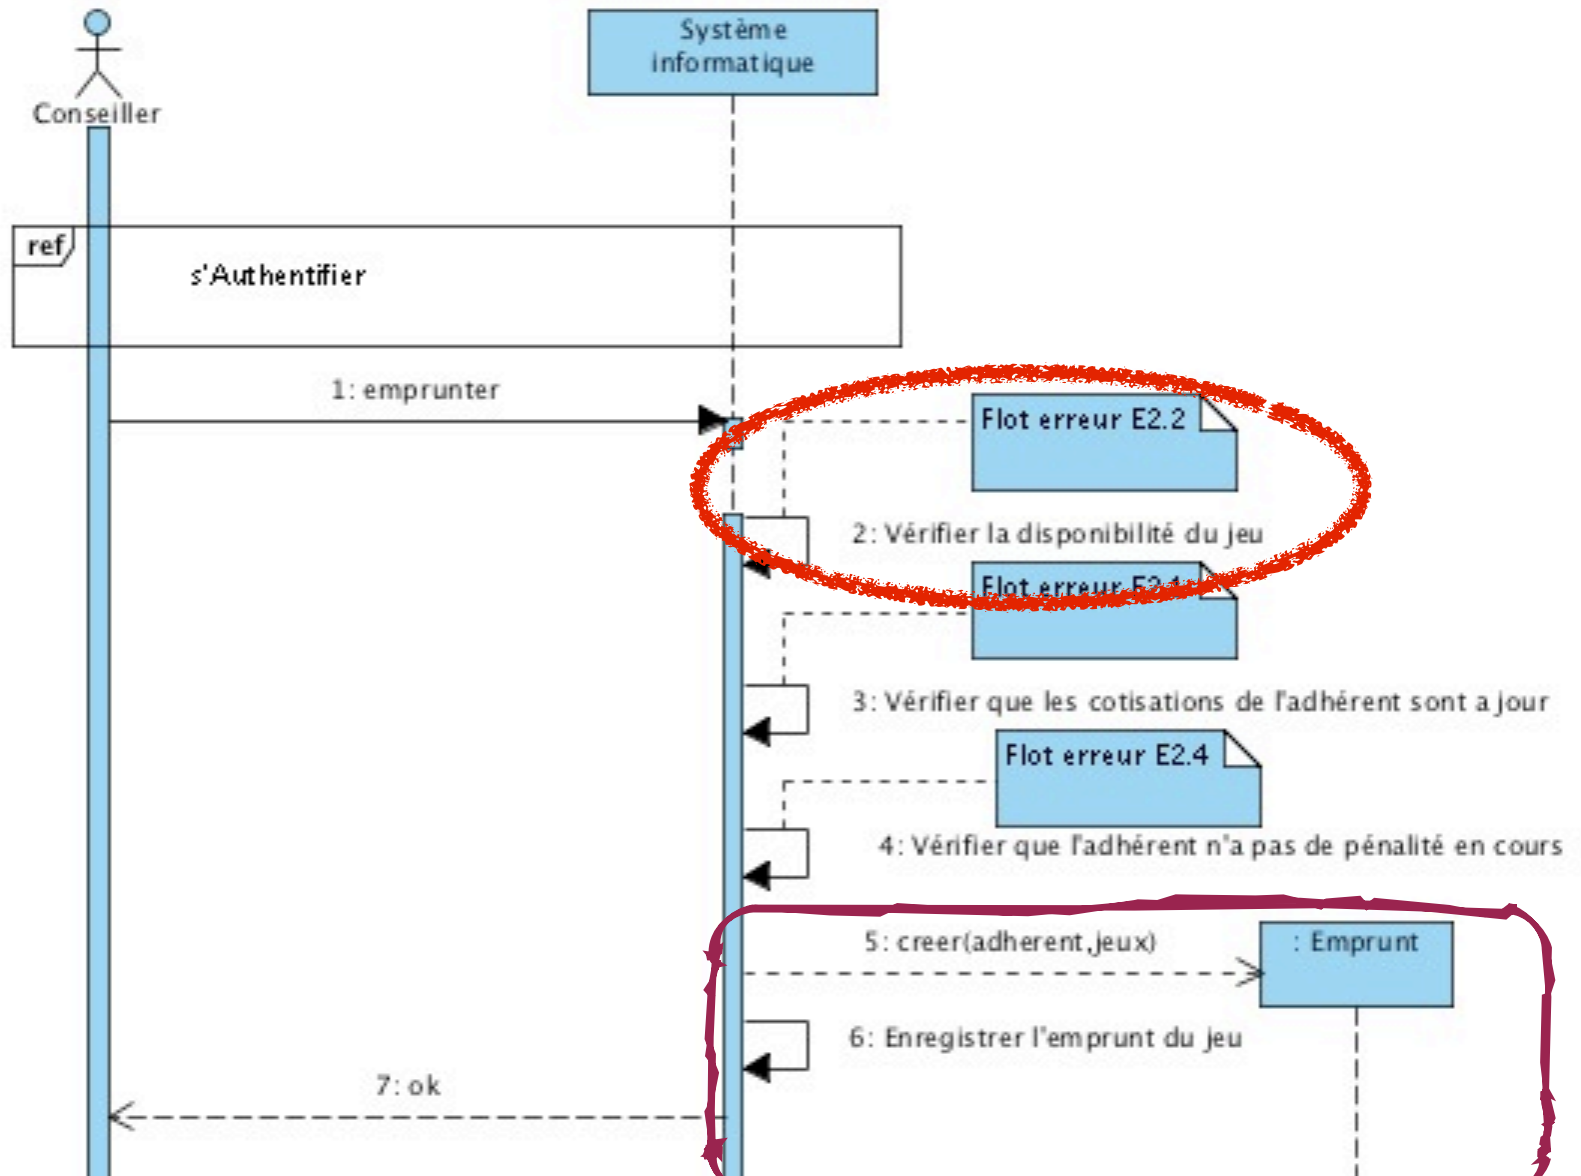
Conseiller

Système informatique

ref

s'Authentifier

1: emprunter

Flot erreur E2.2

2: Vérifier la disponibilité du jeu

Flot erreur E2.1

3: Vérifier que les cotisations de l'adhérent sont a jour

Flot erreur E2.4

4: Vérifier que l'adhérent n'a pas de pénalité en cours

5: creer(adherent,jeux)

: Emprunt

6: Enregistrer l'emprunt du jeu

7: ok